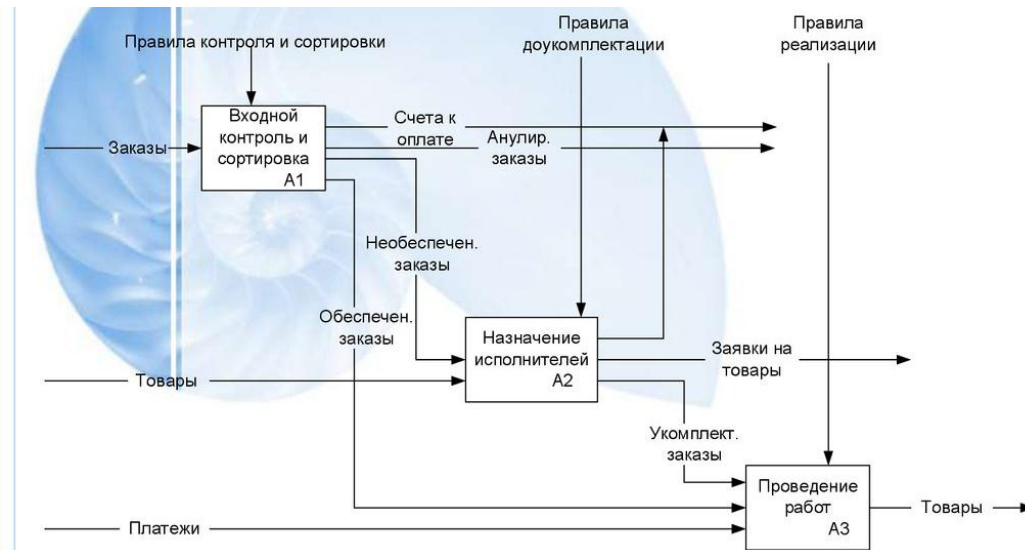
Правила контроля и сортировки

Правила доукомплектации

Правила реализации

Заказы

Входной контроль и сортировка
A1

Счета к оплате

Анулир. заказы

Необеспечен. заказы

Обеспечен. заказы

Назначение исполнителей
A2

Заявки на товары

Товары

Укомплект. заказы

Проведение работ
A3

Товары

Платежи